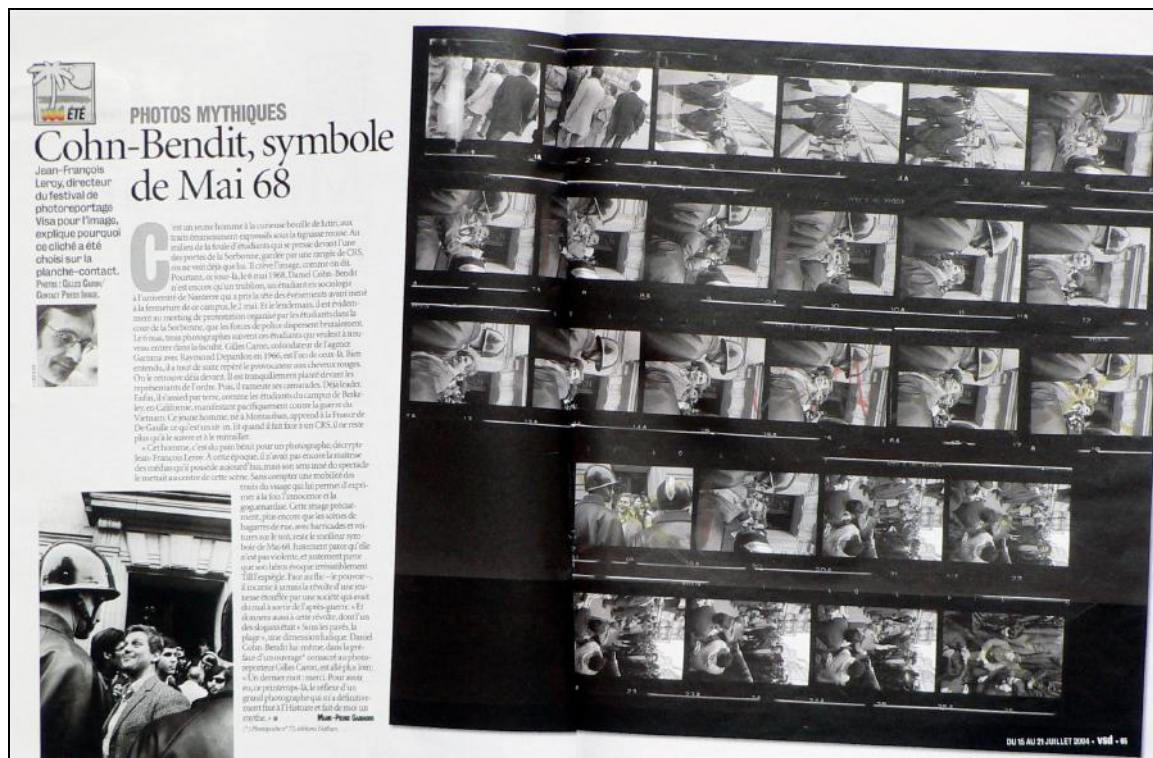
ÉTÉ

PHOTOS MYTHIQUES
Cohn-Bendit, symbole de Mai 68

Jean-François Leroy, directeur du festival de photoreportage Visa pour l'image, explique pourquoi ce cliché a été choisi sur la planche-contact.
PHOTOS : GILLES CARON/ CONTACT PRESS IMAGES.

C'est un jeune homme à la curieuse bouille de lutin, aux traits étonnamment expressifs sous la tignasse rousse. Au milieu de la foule d'étudiants qui se presse devant l'une des portes de la Sorbonne, gardée par une rangée de CRS, on ne voit déjà que lui. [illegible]

« Cet homme, c'est du pain bénit pour un photographe, décrypte Jean-François Leroy. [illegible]

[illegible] MARIE-PIERRE GABARDOS

(*) Photopoche n° 73, éditions Nathan.

DU 15 AU 21 JUILLET 2004 • VSD • 65